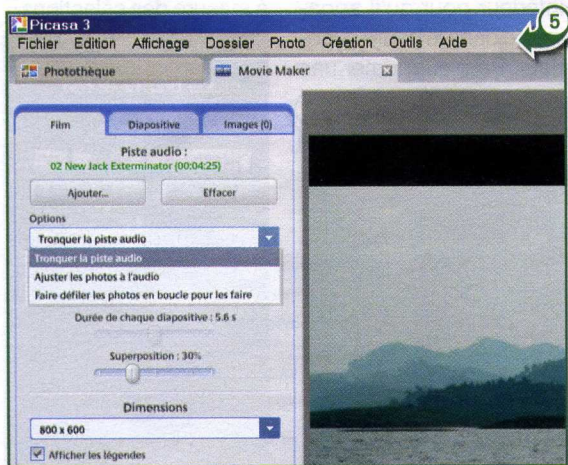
Picasa 3
Fichier Edition Affichage Dossier Photo Création Outils Aide
5
Photothèque
Movie Maker
Film
Diapositive
Images (0)
Piste audio :
02 New Jack Exterminator (00:04:25)
Ajouter...
Effacer
Options
Tronquer la piste audio
Tronquer la piste audio
Ajuster les photos à l'audio
Faire défiler les photos en boucle pour les faire
Durée de chaque diapositive : 5.6 s
Superposition : 30%
Dimensions
800 x 600
Afficher les légendes